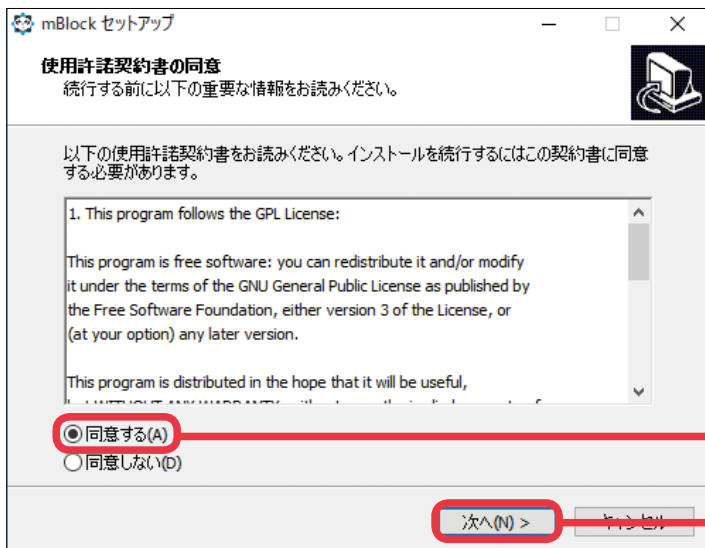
mBlock セットアップ

使用許諾契約書の同意
続行する前に以下の重要な情報をお読みください。

以下の使用許諾契約書をお読みください。インストールを続行するにはこの契約書に同意する必要があります。

1. This program follows the GPL License:

This program is free software: you can redistribute it and/or modify it under the terms of the GNU General Public License as published by the Free Software Foundation, either version 3 of the License, or (at your option) any later version.

This program is distributed in the hope that it will be useful, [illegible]

同意する(A)
同意しない(D)

次へ(N) >
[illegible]